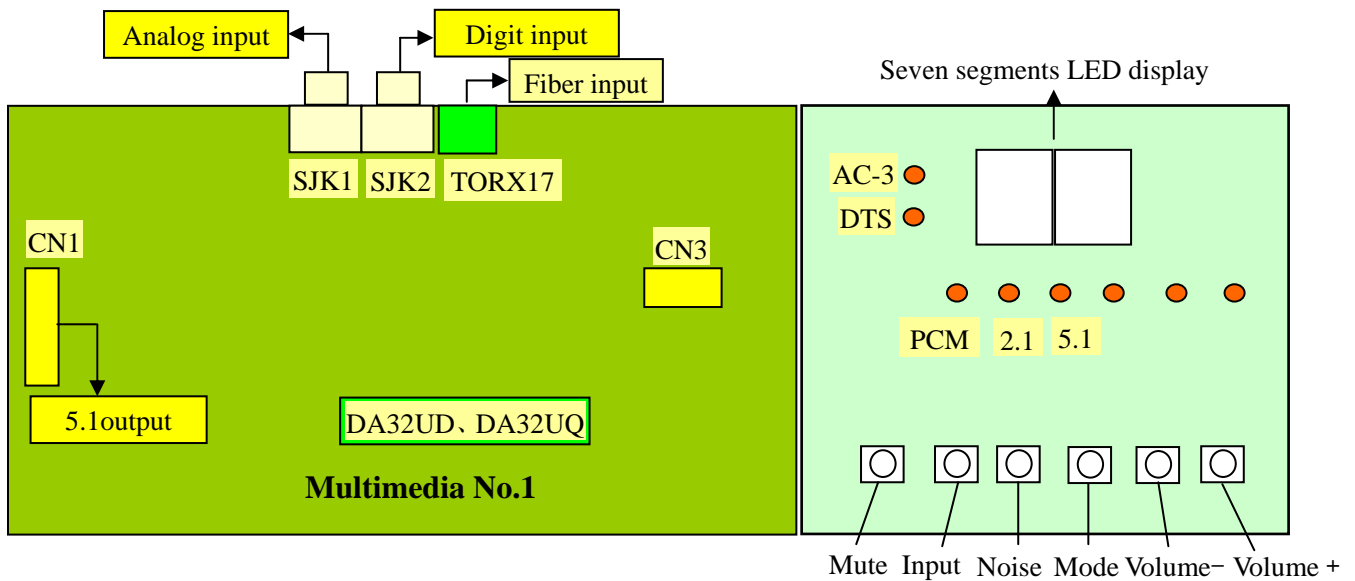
Analog input

Digit input

Fiber input

Seven segments LED display

SJK1 SJK2 TORX17

AC-3

DTS

CN1

CN3

PCM 2.1 5.1

5.1output

DA32UD、DA32UQ

Multimedia No.1

Mute Input Noise Mode Volume− Volume +